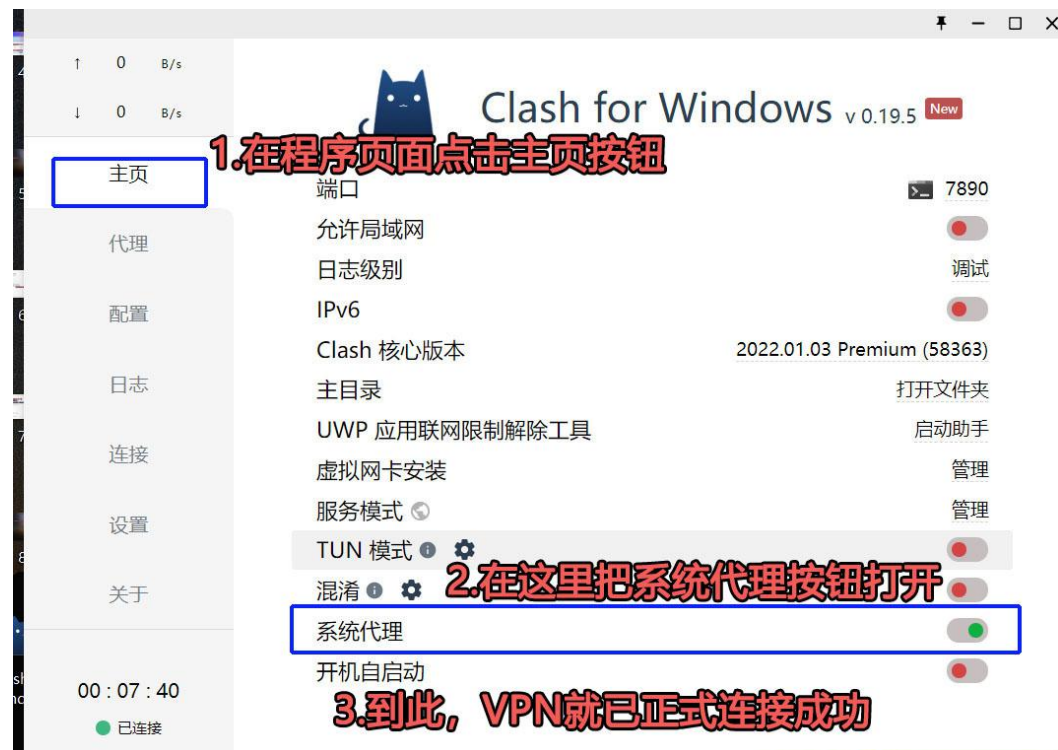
↑ 0 B/s
↓ 0 B/s

主页
代理
配置
日志
连接
设置
关于

00 : 07 : 40
已连接

Clash for Windows v 0.19.5 New

1.在程序页面点击主页按钮

| | |
|---|---|
| 端口 | 7890 |
| 允许局域网 | |
| 日志级别 | 调试 |
| IPv6 | |
| Clash 核心版本 | 2022.01.03 Premium (58363) |
| 主目录 | 打开文件夹 |
| UWP 应用联网限制解除工具 | 启动助手 |
| 虚拟网卡安装 | 管理 |
| 服务模式 | 管理 |
| TUN 模式 | |
| 混淆 | |
| 系统代理 | |
| 开机自启动 | |

2.在这里把系统代理按钮打开

3.到此，VPN就已正式连接成功